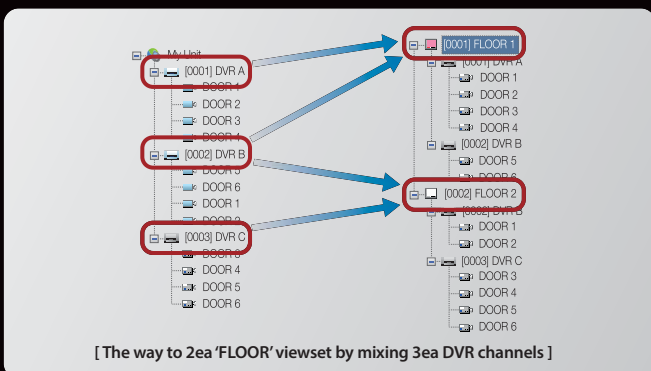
My Unit
[0001] DVR A
DOOR 1
DOOR 2
DOOR 3
DOOR 4
[0002] DVR B
DOOR 5
DOOR 6
DOOR 1
DOOR 2
[0003] DVR C
DOOR 3
DOOR 4
DOOR 5
DOOR 6

[0001] FLOOR 1
[0001] DVR A
DOOR 1
DOOR 2
DOOR 3
DOOR 4
[0002] DVR B
DOOR 5
DOOR 6
[0002] FLOOR 2
[0002] DVR B
DOOR 1
DOOR 2
[0003] DVR C
DOOR 3
DOOR 4
DOOR 5
DOOR 6

[ The way to 2ea 'FLOOR' viewset by mixing 3ea DVR channels ]